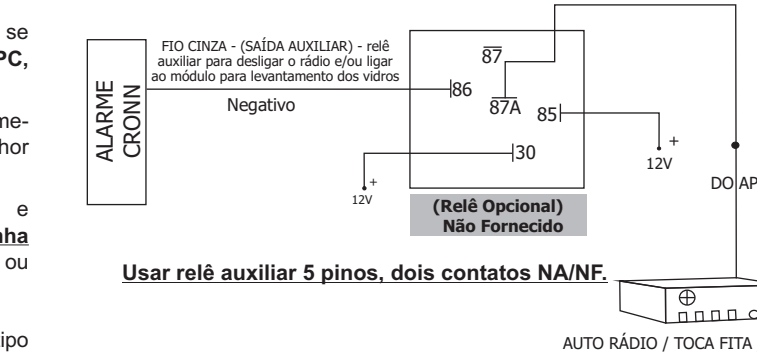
se
PC,

me-
hor

e
nha
ou

ipo

ALARME
CRONN

FIO CINZA - (SAÍDA AUXILIAR) - relê auxiliar para desligar o rádio e/ou ligar ao módulo para levantamento dos vidros

Negativo

$\overline{87}$
86
$\overline{87A}$
85
30
+
12V
+
12V

(Relê Opcional)
Não Fornecido

DO AP

Usar relê auxiliar 5 pinos, dois contatos NA/NF.

AUTO RÁDIO / TOCA FITA